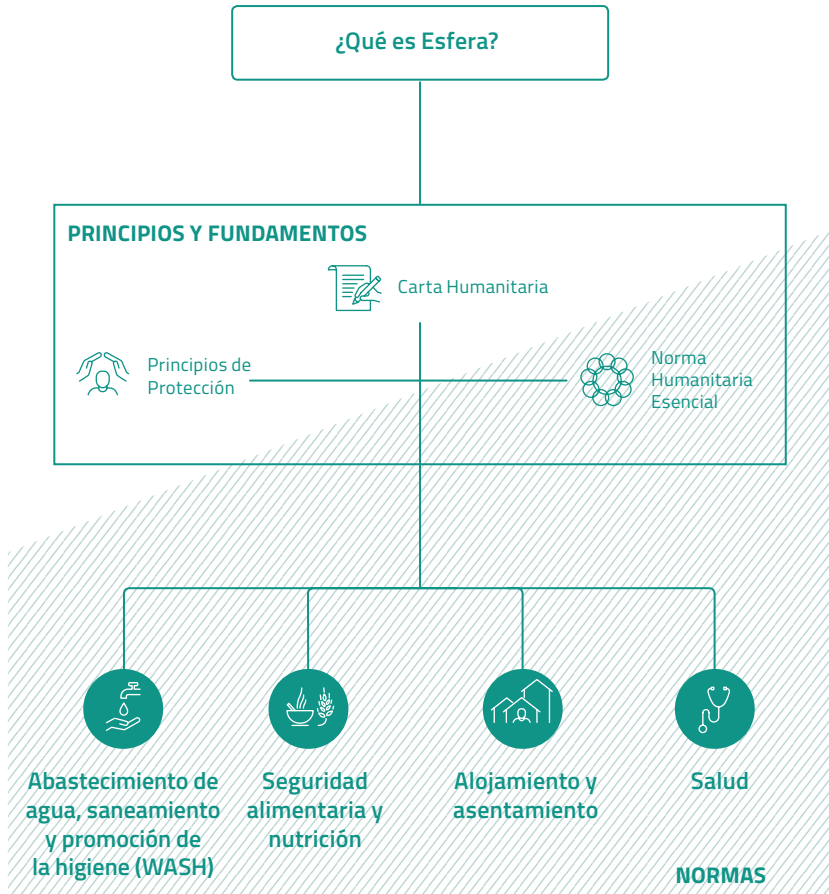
¿Qué es Esfera?

PRINCIPIOS Y FUNDAMENTOS

Carta Humanitaria

Principios de Protección

Norma Humanitaria Esencial

Abastecimiento de agua, saneamiento y promoción de la higiene (WASH)

Seguridad alimentaria y nutrición

Alojamiento y asentamiento

Salud

NORMAS